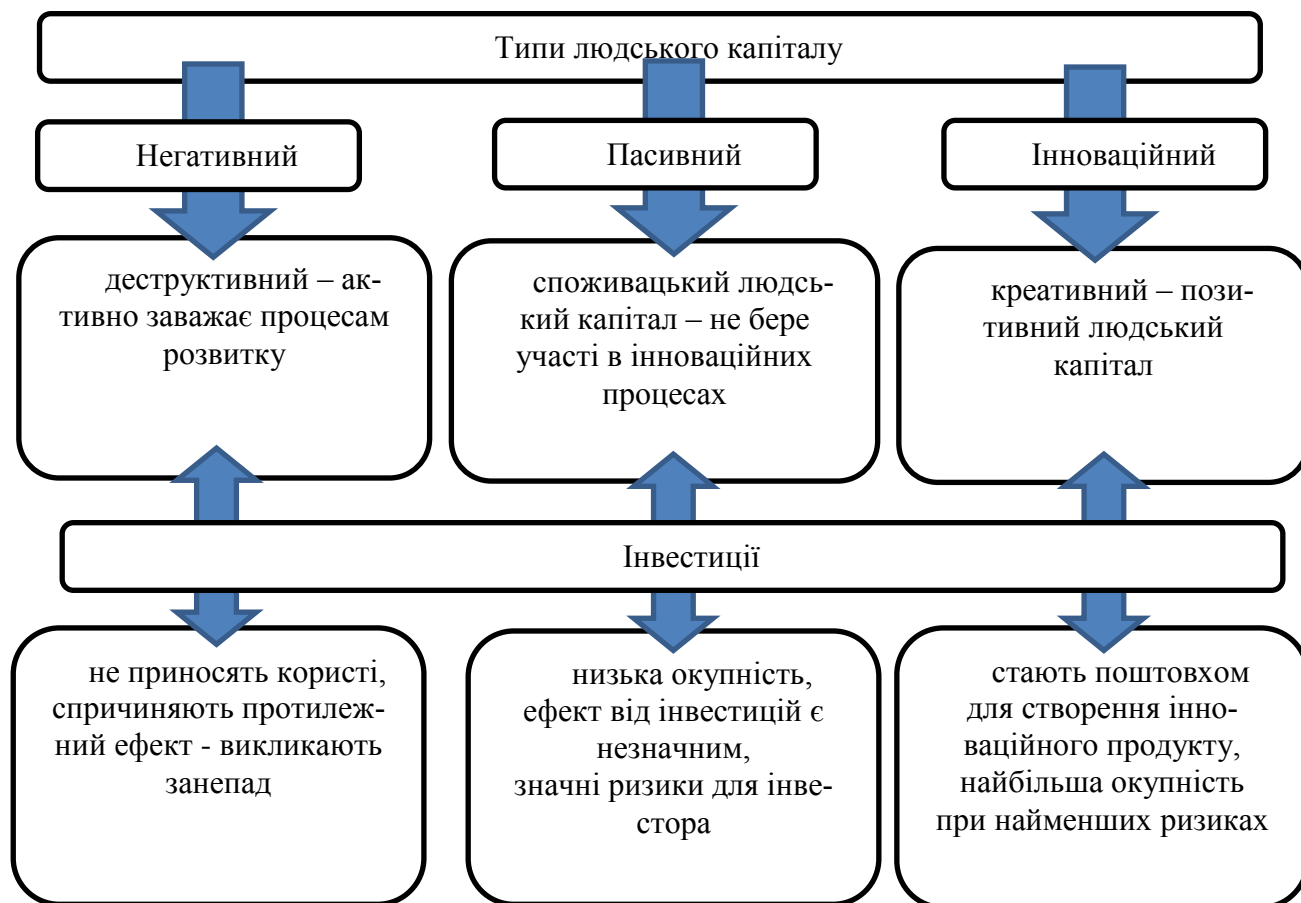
Типи людського капіталу

Негативний

Пасивний

Інноваційний

деструктивний – активно заважає процесам розвитку

споживацький людський капітал – не бере участі в інноваційних процесах

креативний – позитивний людський капітал

Інвестиції

не приносять користі, спричиняють протилежний ефект - викликають занепад

низька окупність, ефект від інвестицій є незначним, значні ризики для інвестора

стають поштовхом для створення інноваційного продукту, найбільша окупність при найменших ризиках